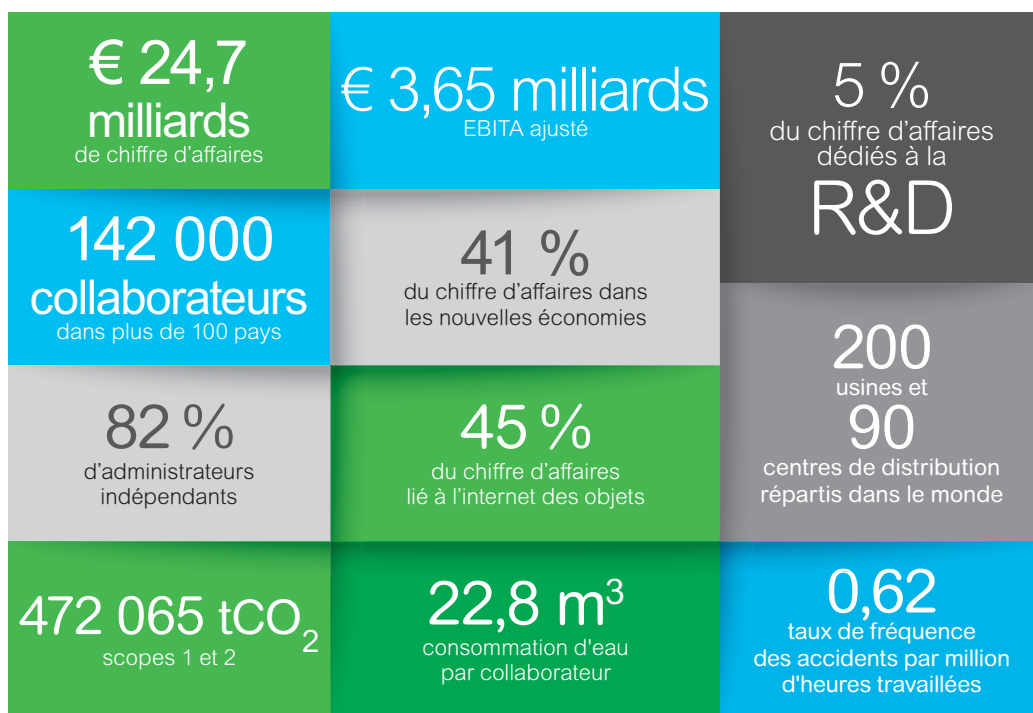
€ 24,7 milliards
de chiffre d’affaires

€ 3,65 milliards
EBITA ajusté

5 %
du chiffre d’affaires dédiés à la
R&D

142 000 collaborateurs
dans plus de 100 pays

41 %
du chiffre d’affaires dans les nouvelles économies

200
usines et
90
centres de distribution répartis dans le monde

82 %
d’administrateurs indépendants

45 %
du chiffre d’affaires lié à l’internet des objets

472 065 $tCO_2$
scopes 1 et 2

22,8 $m^3$
consommation d'eau par collaborateur

0,62
taux de fréquence des accidents par million d'heures travaillées